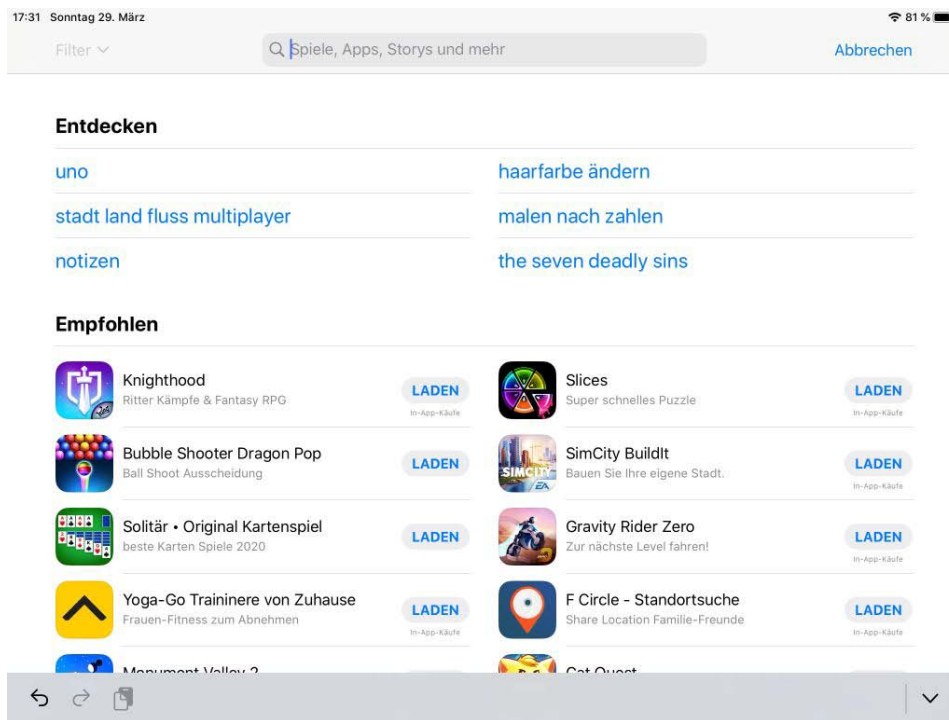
17:31 Sonntag 29. März

81 %

Filter

Spiele, Apps, Storys und mehr

Abbrechen

Entdecken

uno

haarfarbe ändern

stadt land fluss multiplayer

malen nach zahlen

notizen

the seven deadly sins

Empfohlen

Knighthood
Ritter Kämpfe & Fantasy RPG
LADEN
In-App-Käufe

Slices
Super schnelles Puzzle
LADEN
In-App-Käufe

Bubble Shooter Dragon Pop
Ball Shoot Ausscheidung
LADEN

SimCity BuildIt
Bauen Sie Ihre eigene Stadt.
LADEN
In-App-Käufe

Solitär • Original Kartenspiel
beste Karten Spiele 2020
LADEN

Gravity Rider Zero
Zur nächste Level fahren!
LADEN
In-App-Käufe

Yoga-Go Traininere von Zuhause
Frauen-Fitness zum Abnehmen
LADEN
In-App-Käufe

F Circle - Standortsuche
Share Location Familie-Freunde
LADEN
In-App-Käufe

Monument Valley 2

Cat Quest